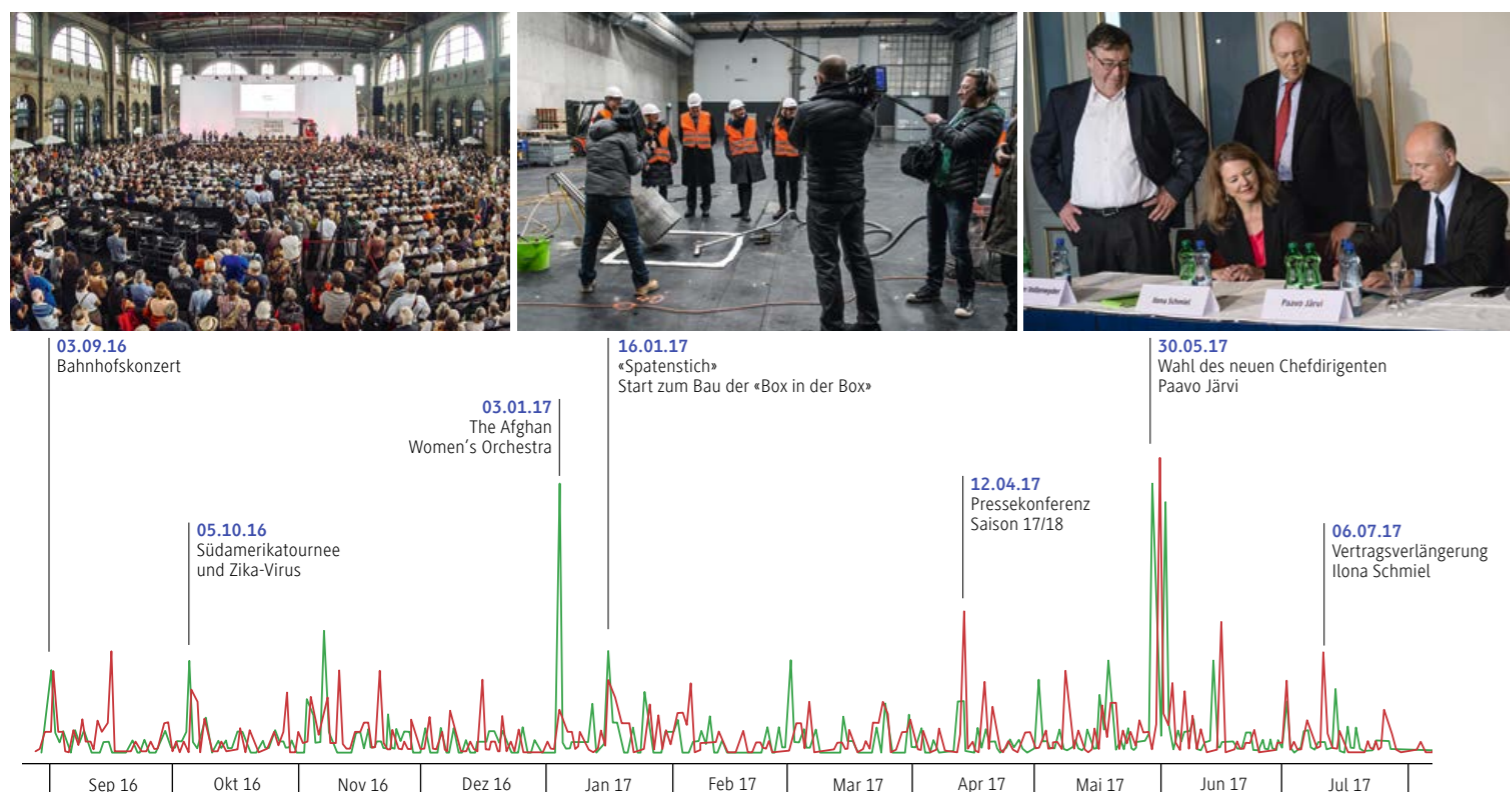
03.09.16
Bahnhofskonzert

05.10.16
Südamerikatournee und Zika-Virus

03.01.17
The Afghan Women's Orchestra

16.01.17
«Spatenstich»
Start zum Bau der «Box in der Box»

12.04.17
Pressekonferenz Saison 17/18

30.05.17
Wahl des neuen Chefdirigenten Paavo Järvi

06.07.17
Vertragsverlängerung Ilona Schmiel

Ilona Schmiel
Paavo Järvi

| Sep 16 | Okt 16 | Nov 16 | Dez 16 | Jan 17 | Feb 17 | Mar 17 | Apr 17 | Mai 17 | Jun 17 | Jul 17 |
|---|---|---|---|---|---|---|---|---|---|---|